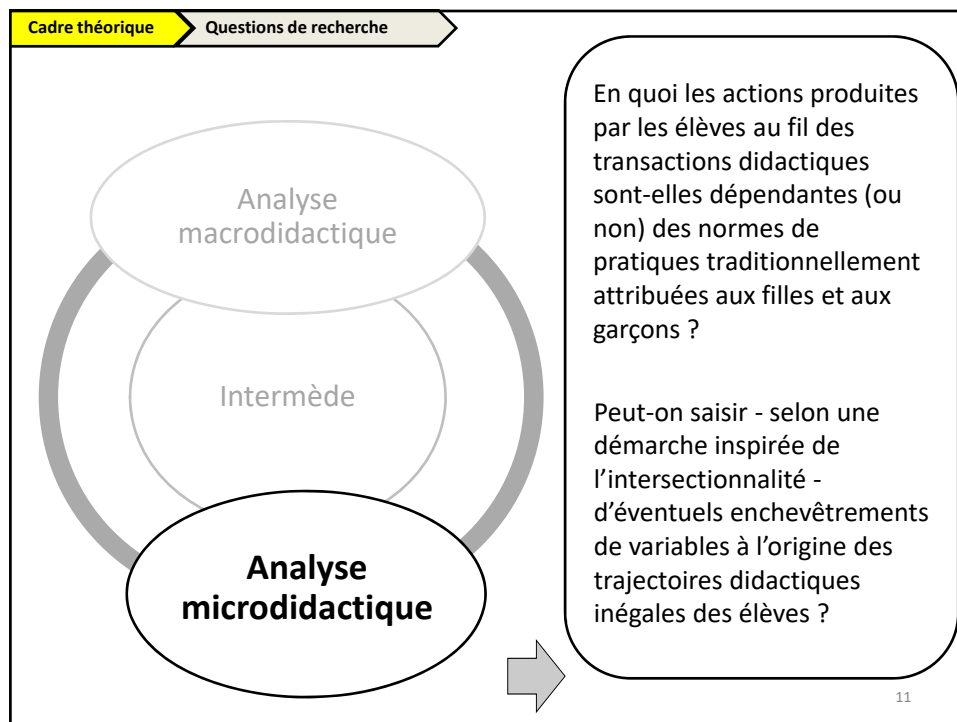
Cadre théorique

Questions de recherche

Analyse macrodidactique

Intermède

Analyse microdidactique

En quoi les actions produites par les élèves au fil des transactions didactiques sont-elles dépendantes (ou non) des normes de pratiques traditionnellement attribuées aux filles et aux garçons ?

Peut-on saisir - selon une démarche inspirée de l'intersectionnalité - d'éventuels enchevêtrements de variables à l'origine des trajectoires didactiques inégales des élèves ?

11